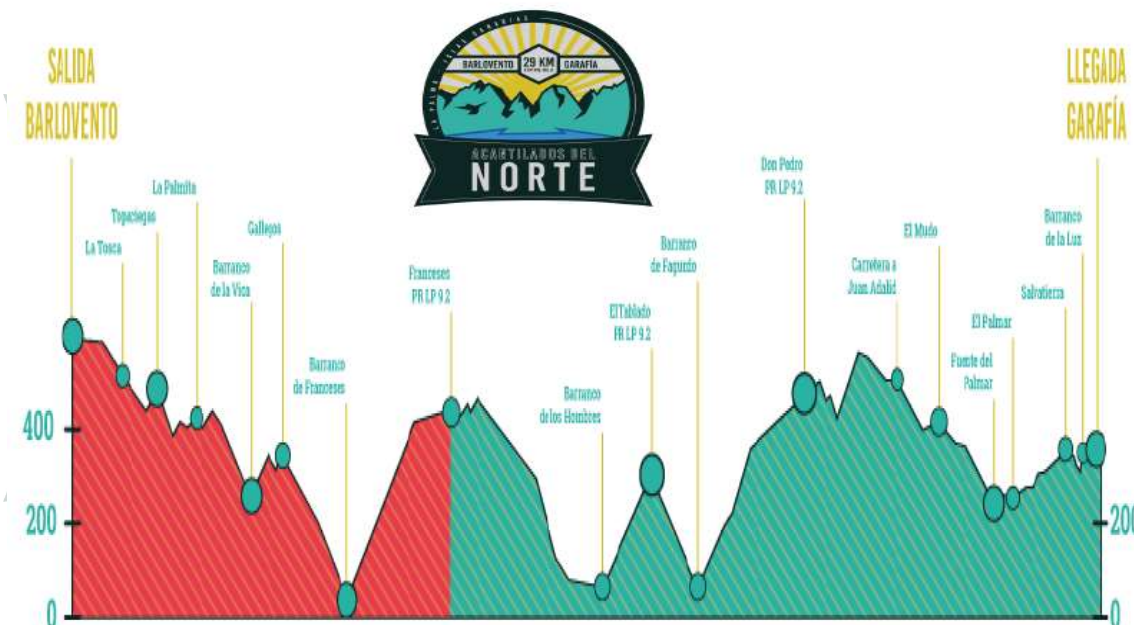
SALIDA
BARLOVENTO

LA PALMA · ISLA CANARIAS
BARLOVENTO 29 KM GARAFÍA
ACANTILADOS DEL
NORTE

LLEGADA
GARAFÍA

La Tosca
Topaciegas
La Palmita
Barranco de la Vica
Gallegos
Barranco de Franceses
Franceses PR LP 9.2
Barranco de los Hombres
El Tablado PR LP 9.2
Barranco de Fagundo
Don Pedro PR LP 9.2
Carretera a Juan Adalid
El Mudo
Fuente del Palmar
El Palmar
Salvatierra
Barranco de la Luz

400
200
0
200
0